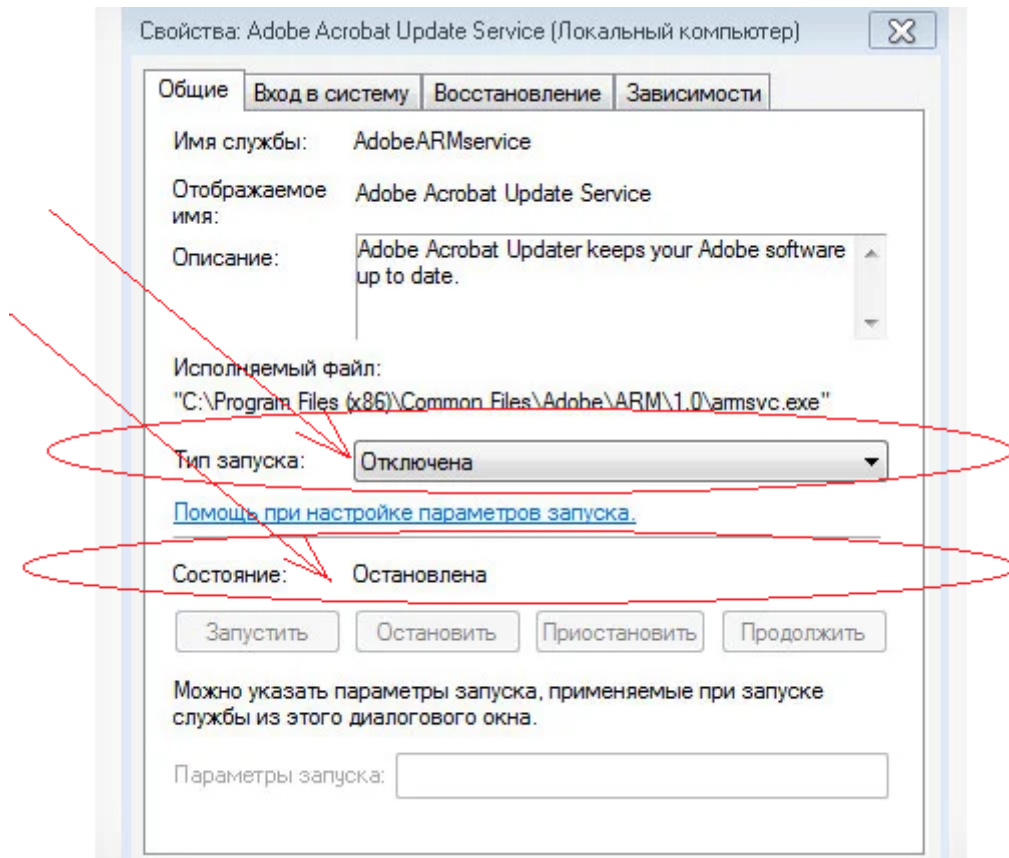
Свойства: Adobe Acrobat Update Service (Локальный компьютер)

Общие | Вход в систему | Восстановление | Зависимости

Имя службы: AdobeARMservice

Отображаемое имя: Adobe Acrobat Update Service

Описание: Adobe Acrobat Updater keeps your Adobe software up to date.

Исполняемый файл:
"C:\Program Files (x86)\Common Files\Adobe\ARM\1.0\armsvc.exe"

Тип запуска: Отключена

Помощь при настройке параметров запуска.

Состояние: Остановлена

Запустить | Остановить | Приостановить | Продолжить

Можно указать параметры запуска, применяемые при запуске службы из этого диалогового окна.

Параметры запуска: